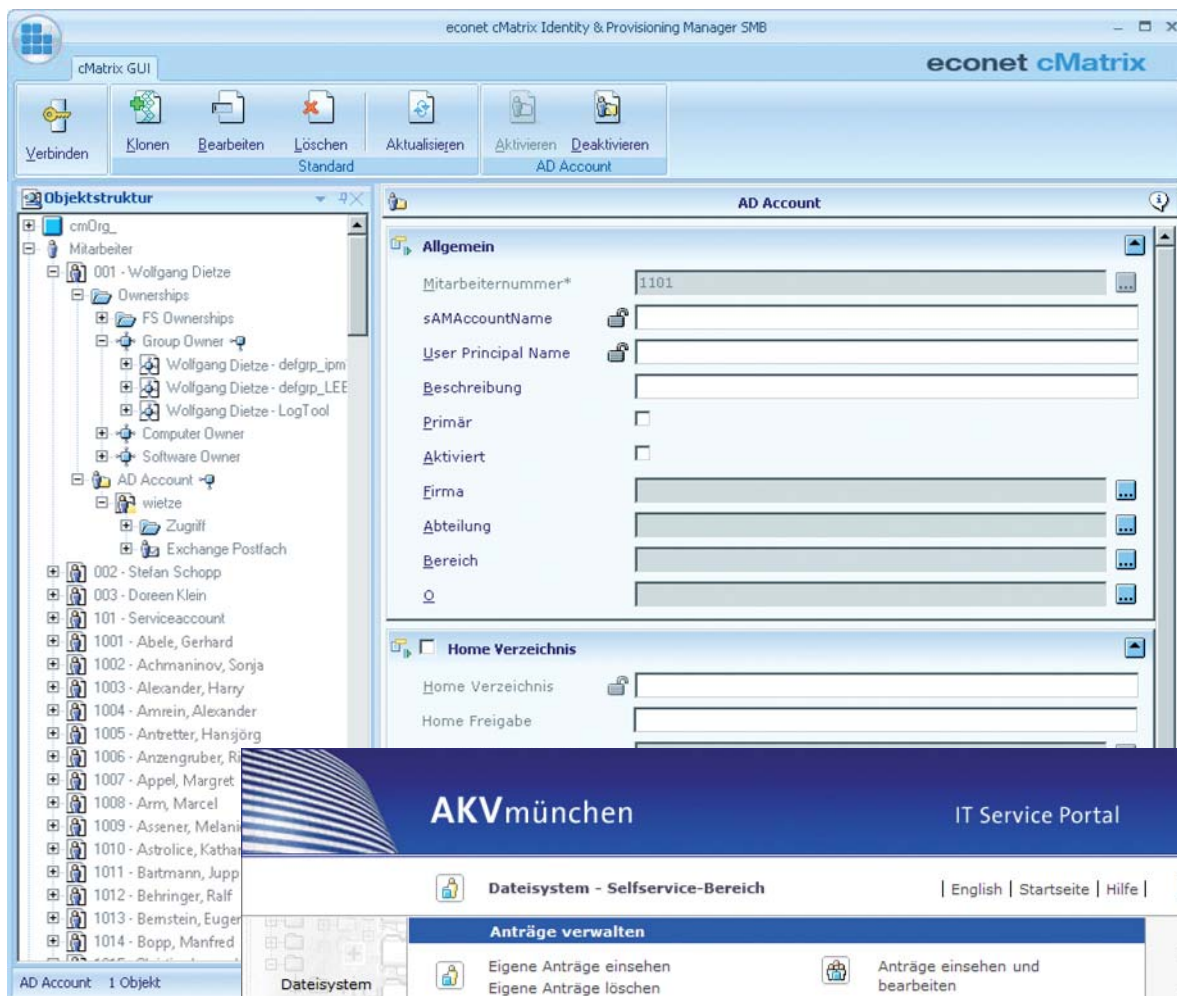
econet cMatrix Identity & Provisioning Manager SMB

cMatrix GUI

econet cMatrix

Verbinden

Klonen

Bearbeiten

Löschen

Standard

Aktualisieren

Aktivieren

Deaktivieren

AD Account

Objektstruktur

cmOrg_
Mitarbeiter
001 - Wolfgang Dietze
Ownerships
FS Ownerships
Group Owner
Wolfgang Dietze - defgrp_ipm
Wolfgang Dietze - defgrp_LEE
Wolfgang Dietze - LogTool
Computer Owner
Software Owner
AD Account
wietze
Zugriff
Exchange Postfach
002 - Stefan Schopp
003 - Doreen Klein
101 - Serviceaccount
1001 - Abele, Gerhard
1002 - Achmaninov, Sonja
1003 - Alexander, Harry
1004 - Amrein, Alexander
1005 - Antretter, Hansjörg
1006 - Anzengruber, R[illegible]
1007 - Appel, Margret
1008 - Arm, Marcel
1009 - Assener, Melani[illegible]
1010 - Astrolice, Kathar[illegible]
1011 - Bartmann, Jupp
1012 - Behringer, Ralf
1013 - Bernstein, Euger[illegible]
1014 - Bopp, Manfred

AD Account 1 Objekt

AD Account

Allgemein

Mitarbeiternummer* 1101
sAMAccountName
User Principal Name
Beschreibung
Primär
Aktiviert
Firma
Abteilung
Bereich
O

Home Verzeichnis

Home Verzeichnis
Home Freigabe

AKVmünchen

IT Service Portal

Dateisystem - Selfservice-Bereich

| English | Startseite | Hilfe |

Anträge verwalten

Dateisystem

Eigene Anträge einsehen
Eigene Anträge löschen

Anträge einsehen und bearbeiten